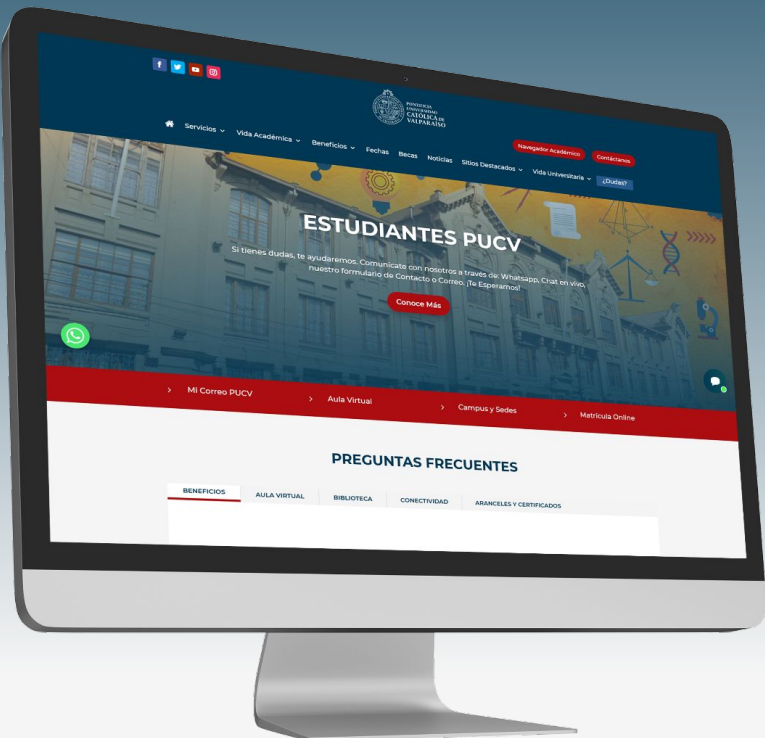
PONTIFICIA UNIVERSIDAD CATÓLICA DE VALPARAÍSO

Servicios Vida Académica Beneficios Fechas Becas Noticias Sitios Destacados Vida Universitaria

Navegador Académico Contáctanos ¿Dudas?

ESTUDIANTES PUCV

Si tienes dudas, te ayudaremos. Comunícate con nosotros a través de: Whatsapp, Chat en vivo, nuestro formulario de Contacto o Correo. ¡Te Esperamos!

Conoce Más

Mi Correo PUCV Aula Virtual Campus y Sedes Matrícula Online

PREGUNTAS FRECUENTES

BENEFICIOS AULA VIRTUAL BIBLIOTECA CONECTIVIDAD ARANCELES Y CERTIFICADOS